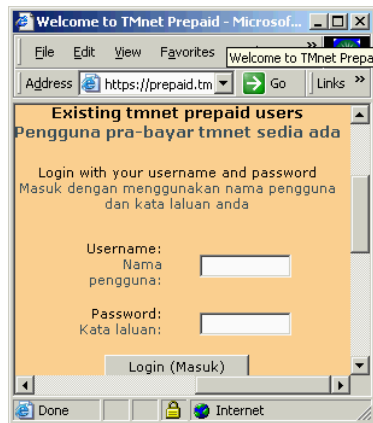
Welcome to TMnet Prepaid - Microsof...
File Edit View Favorites
Welcome to TMnet Prepa
Address https://prepaid.tm Go Links »

Existing tmnet prepaid users
Pengguna pra-bayar tmnet sedia ada

Login with your username and password
Masuk dengan menggunakan nama pengguna dan kata laluan anda

Username:
Nama pengguna:

Password:
Kata laluan:

Login (Masuk)

Done
Internet